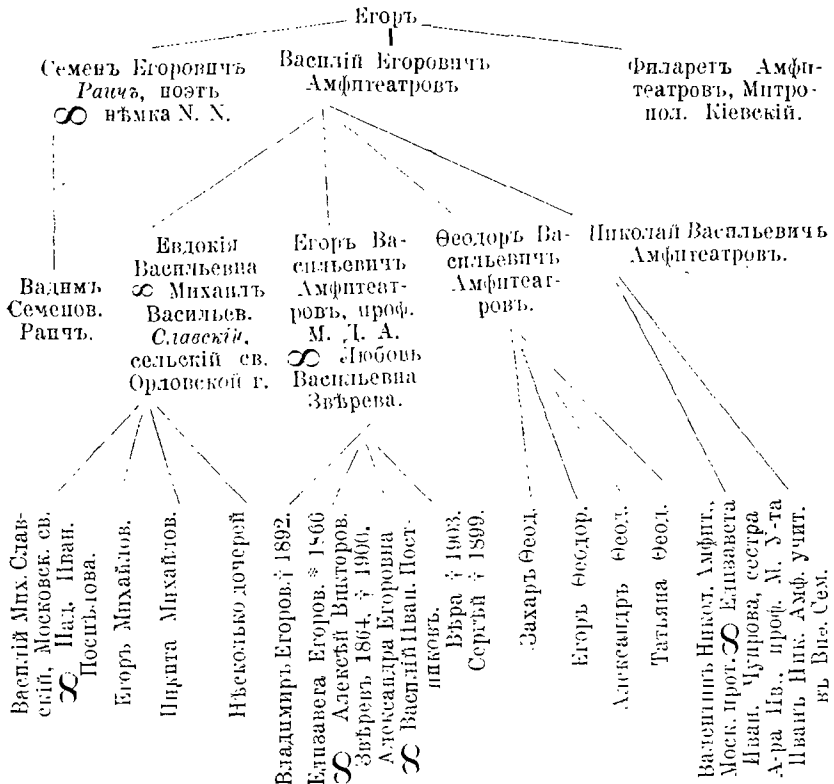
Егоръ

Семенъ Егоровичъ *Раичъ*, поэтъ ∞ нѣмка N. N.

Василій Егоровичъ Амфитеатровъ

Филаретъ Амфитеатровъ, Митропол. Кіевскій.

Вадимъ Семенов. Раичъ.

Евдокія Васильевна ∞ Михаилъ Васильев. *Славскій*, сельскій св. Орловской г.

Егоръ Васильевичъ Амфитеатровъ, проф. М. Д. А. ∞ Любовь Васильевна Звѣрева.

Ѳеодоръ Васильевичъ Амфитеатровъ.

Николай Васильевичъ Амфитеатровъ.

Василій Мих. Славскій, Московск. св. ∞ Над. Иван. Постылова.

Егоръ Михайлов.

Никита Михайлов.

Нѣсколько дочерей

Владиміръ Егоров. † 1892.

Елизавета Егоров. * 1866 ∞ Алексѣй Викторов. Звѣревъ 1864, † 1900.

Александра Егоровна ∞ Василій Иван. Постниковъ.

Вѣра † 1903.

Сергѣй † 1899.

Захаръ Ѳеод.

Егоръ Ѳеодор.

Александръ Ѳеод.

Татьяна Ѳеод.

Валентинъ Никол. Амфит., Моск. прот. ∞ Елизавета Иван. Чупрова, сестра А-ра Ив., проф. М. У-та Иванъ Ник. Амф. учит. въ Вил. Сем.